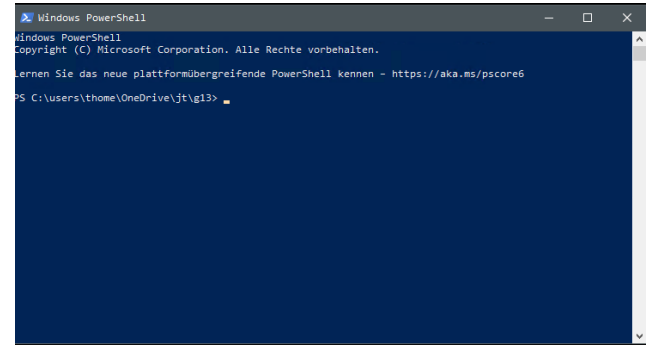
Windows PowerShell

Windows PowerShell
Copyright (C) Microsoft Corporation. Alle Rechte vorbehalten.

Lernen Sie das neue plattformübergreifende PowerShell kennen - https://aka.ms/pscore6

PS C:\users\thome\OneDrive\jt\g13>